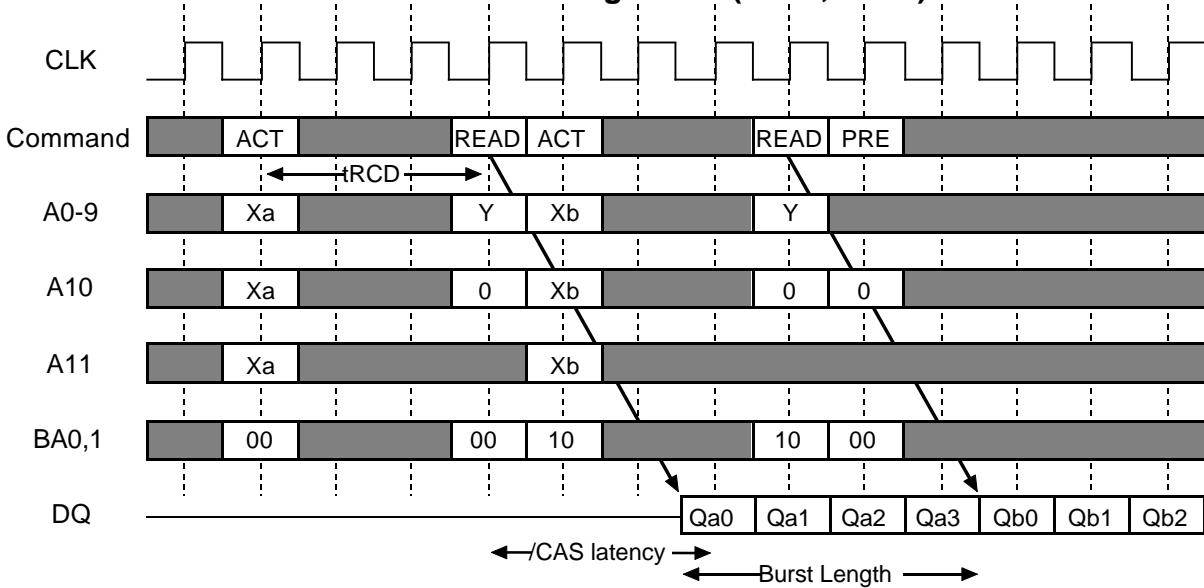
CLK

Command | ACT | READ | ACT | READ | PRE

tRCD

A0-9 | Xa | Y | Xb | Y

A10 | Xa | 0 | Xb | 0 | 0

A11 | Xa | Xb

BA0,1 | 00 | 00 | 10 | 10 | 00

DQ | Qa0 | Qa1 | Qa2 | Qa3 | Qb0 | Qb1 | Qb2

/CAS latency

Burst Length